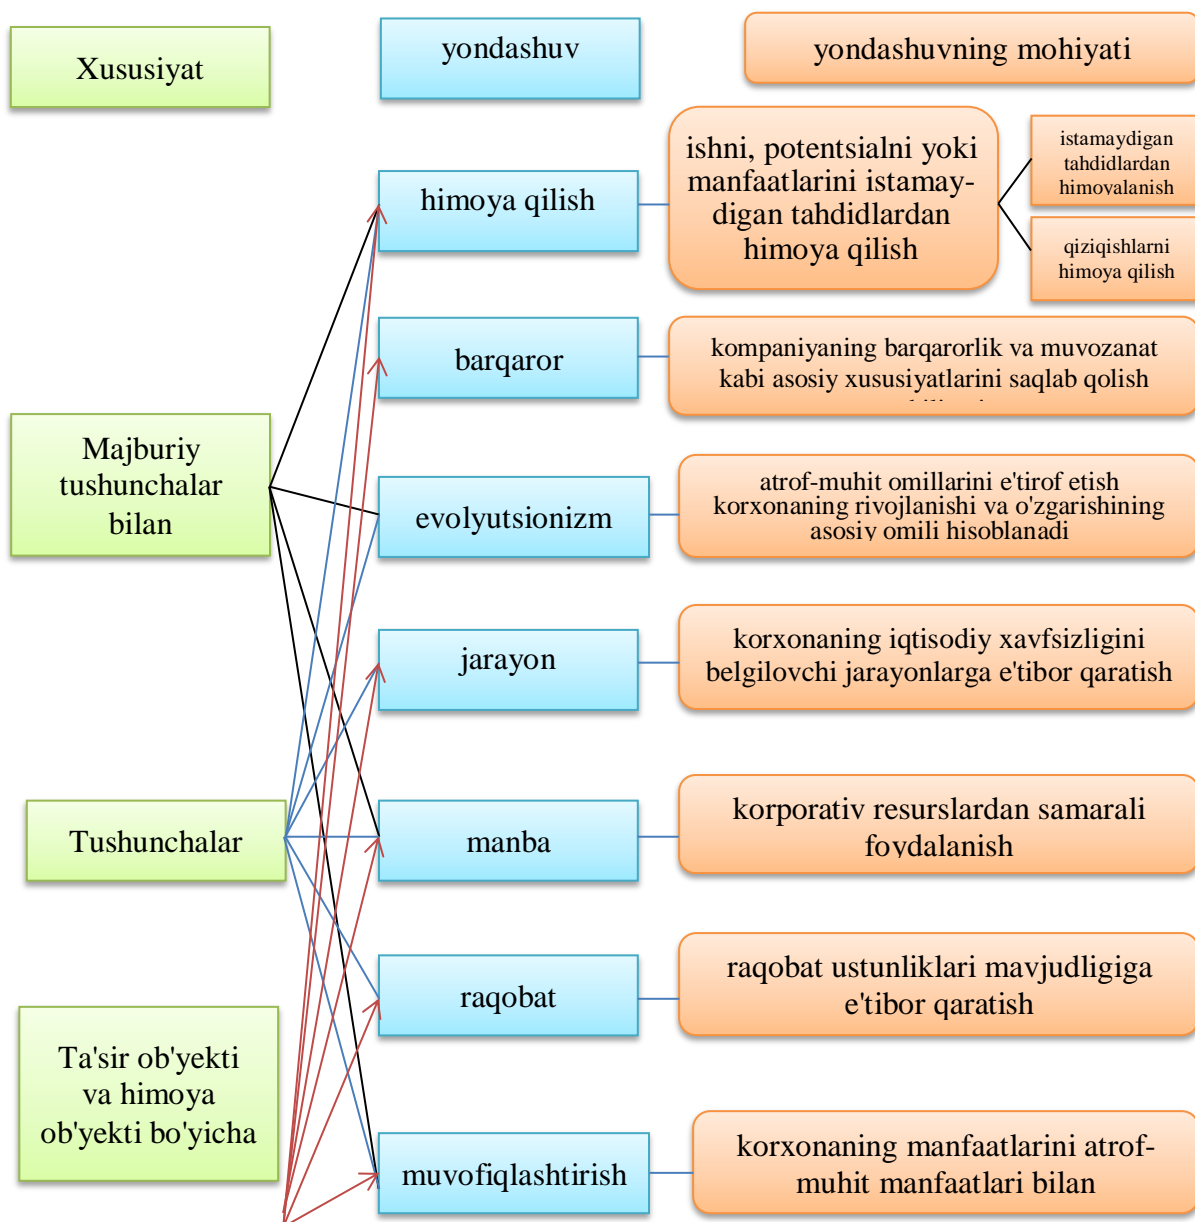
Xususiyat

yondashuv

yondashuvning mohiyati

himoya qilish

ishni, potentsialni yoki manfaatlarini istamaydigan tahdidlardan himoya qilish

istamaydigan tahdidlardan himoyalanish

qiziqishlarni himoya qilish

barqaror

kompaniyaning barqarorlik va muvozanat kabi asosiy xususiyatlarini saqlab qolish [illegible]

Majburiy tushunchalar bilan

evolyutsionizm

atrof-muhit omillarini e'tirof etish korxonaning rivojlanishi va o'zgarishining asosiy omili hisoblanadi

jarayon

korxonaning iqtisodiy xavfsizligini belgilovchi jarayonlarga e'tibor qaratish

Tushunchalar

manba

korporativ resurslardan samarali foydalanish

raqobat

raqobat ustunliklari mavjudligiga e'tibor qaratish

Ta'sir ob'yekti va himoya ob'yekti bo'yicha

muvofiqlashtirish

korxonaning manfaatlarini atrof-muhit manfaatlari bilan